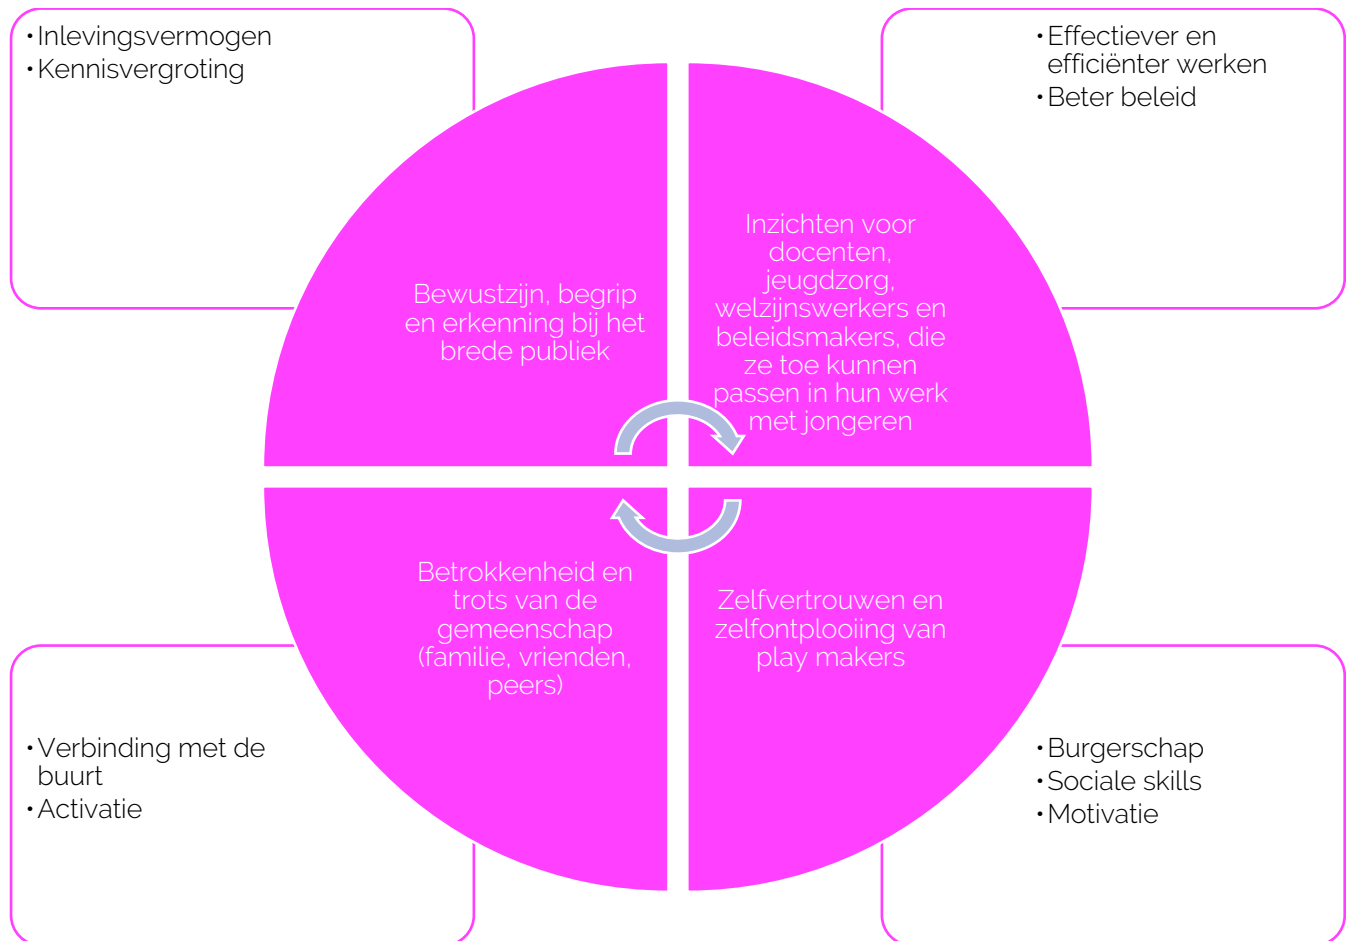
• Inlevingsvermogen
• Kennisvergroting

• Effectiever en efficiënter werken
• Beter beleid

Bewustzijn, begrip en erkenning bij het brede publiek

Inzichten voor docenten, jeugdzorg, welzijnswerkers en beleidsmakers, die ze toe kunnen passen in hun werk met jongeren

Betrokkenheid en trots van de gemeenschap (familie, vrienden, peers)

Zelfvertrouwen en zelfontplooiing van play makers

• Verbinding met de buurt
• Activatie

• Burgerschap
• Sociale skills
• Motivatie